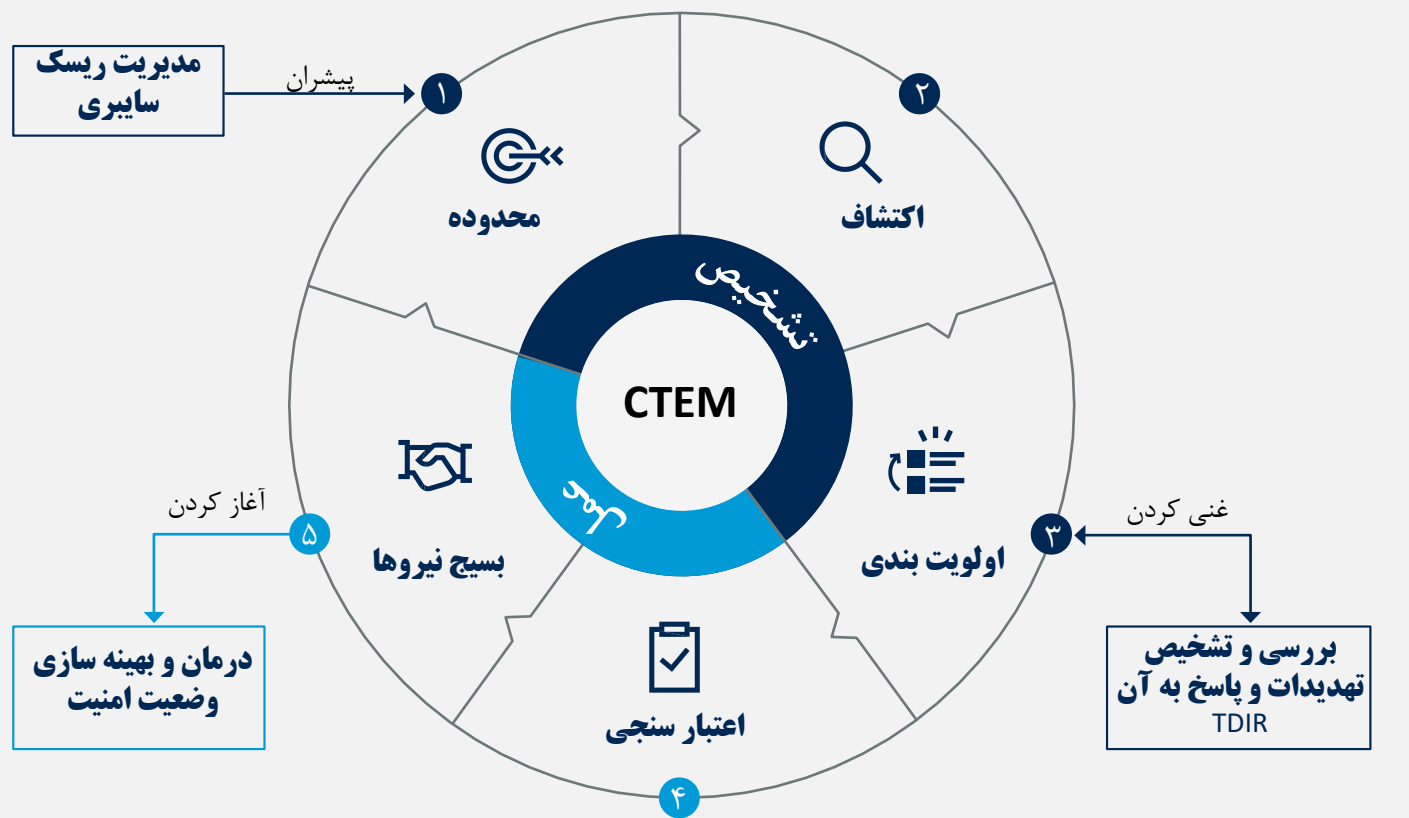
مدیریت ریسک سایبری

پیشران

۱

۲

محدوده

اکتشاف

تشخیص

CTEM

عمل

بسیج نیروها

اولویت بندی

آغاز کردن

۵

غنی کردن

۳

درمان و بهینه سازی وضعیت امنیت

اعتبار سنجی

بررسی و تشخیص تهدیدات و پاسخ به آن
TDIR

۴